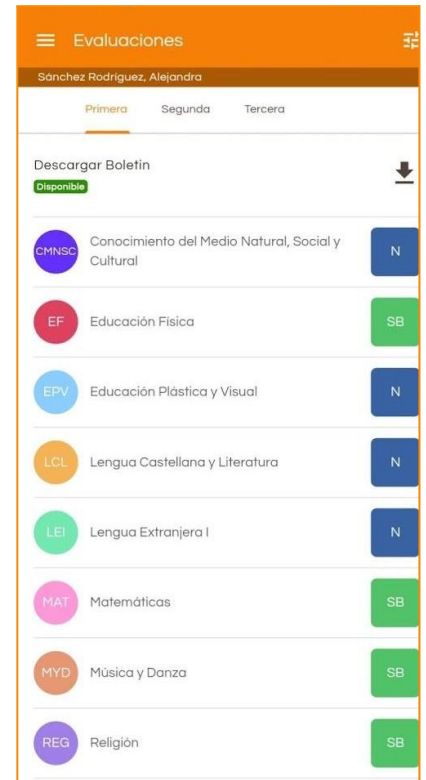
Evaluaciones

Sánchez Rodriguez, Alejandra

Primera Segunda Tercera

Descargar Boletin
Disponible

CMNSC Conocimiento del Medio Natural, Social y Cultural N

EF Educación Física SB

EPV Educación Plástica y Visual N

LCL Lengua Castellana y Literatura N

LEI Lengua Extranjera I N

MAT Matemáticas SB

MYD Música y Danza SB

REG Religión SB